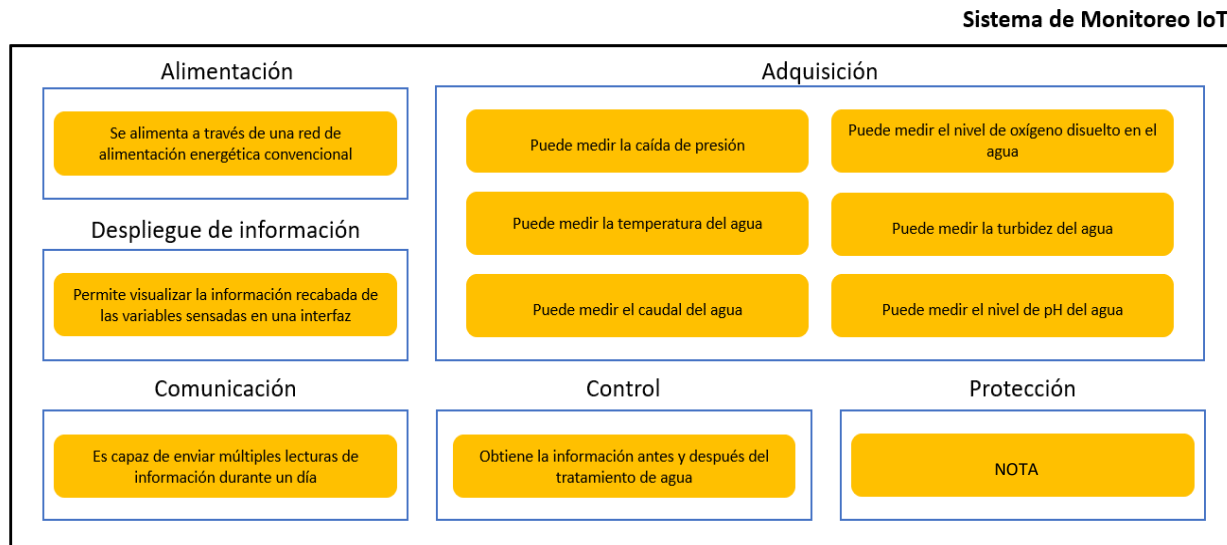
Sistema de Monitoreo IoT

Alimentación

Se alimenta a través de una red de alimentación energética convencional

Despliegue de información

Permite visualizar la información recabada de las variables sensadas en una interfaz

Adquisición

Puede medir la caída de presión

Puede medir el nivel de oxígeno disuelto en el agua

Puede medir la temperatura del agua

Puede medir la turbidez del agua

Puede medir el caudal del agua

Puede medir el nivel de pH del agua

Comunicación

Es capaz de enviar múltiples lecturas de información durante un día

Control

Obtiene la información antes y después del tratamiento de agua

Protección

NOTA